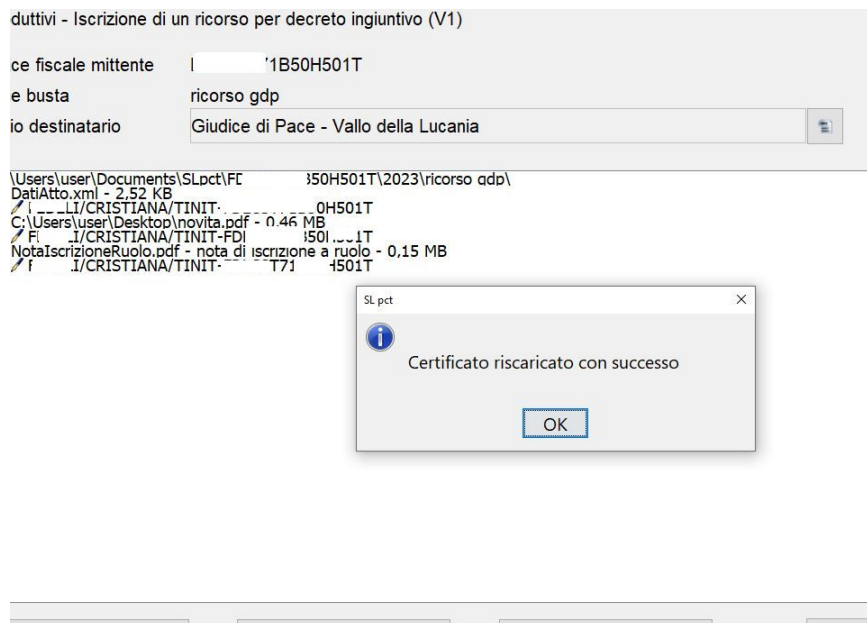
duttivi - Iscrizione di un ricorso per decreto ingiuntivo (V1)

ce fiscale mittente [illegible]1B50H501T

e busta ricorso gdp

io destinatario Giudice di Pace - Vallo della Lucania

\Users\user\Documents\SLpct\FD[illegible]50H501T\2023\ricorso gdp\
DatiAtto.xml - 2,52 KB
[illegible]LI/CRISTIANA/TINIT-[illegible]0H501T
C:\Users\user\Desktop\novita.pdf - 0,46 MB
F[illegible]I/CRISTIANA/TINIT-FDI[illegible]50I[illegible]1T
NotaIscrizioneRuolo.pdf - nota di iscrizione a ruolo - 0,15 MB
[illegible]I/CRISTIANA/TINIT-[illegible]T71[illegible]H501T

SL pct

Certificato riscaricato con successo

OK